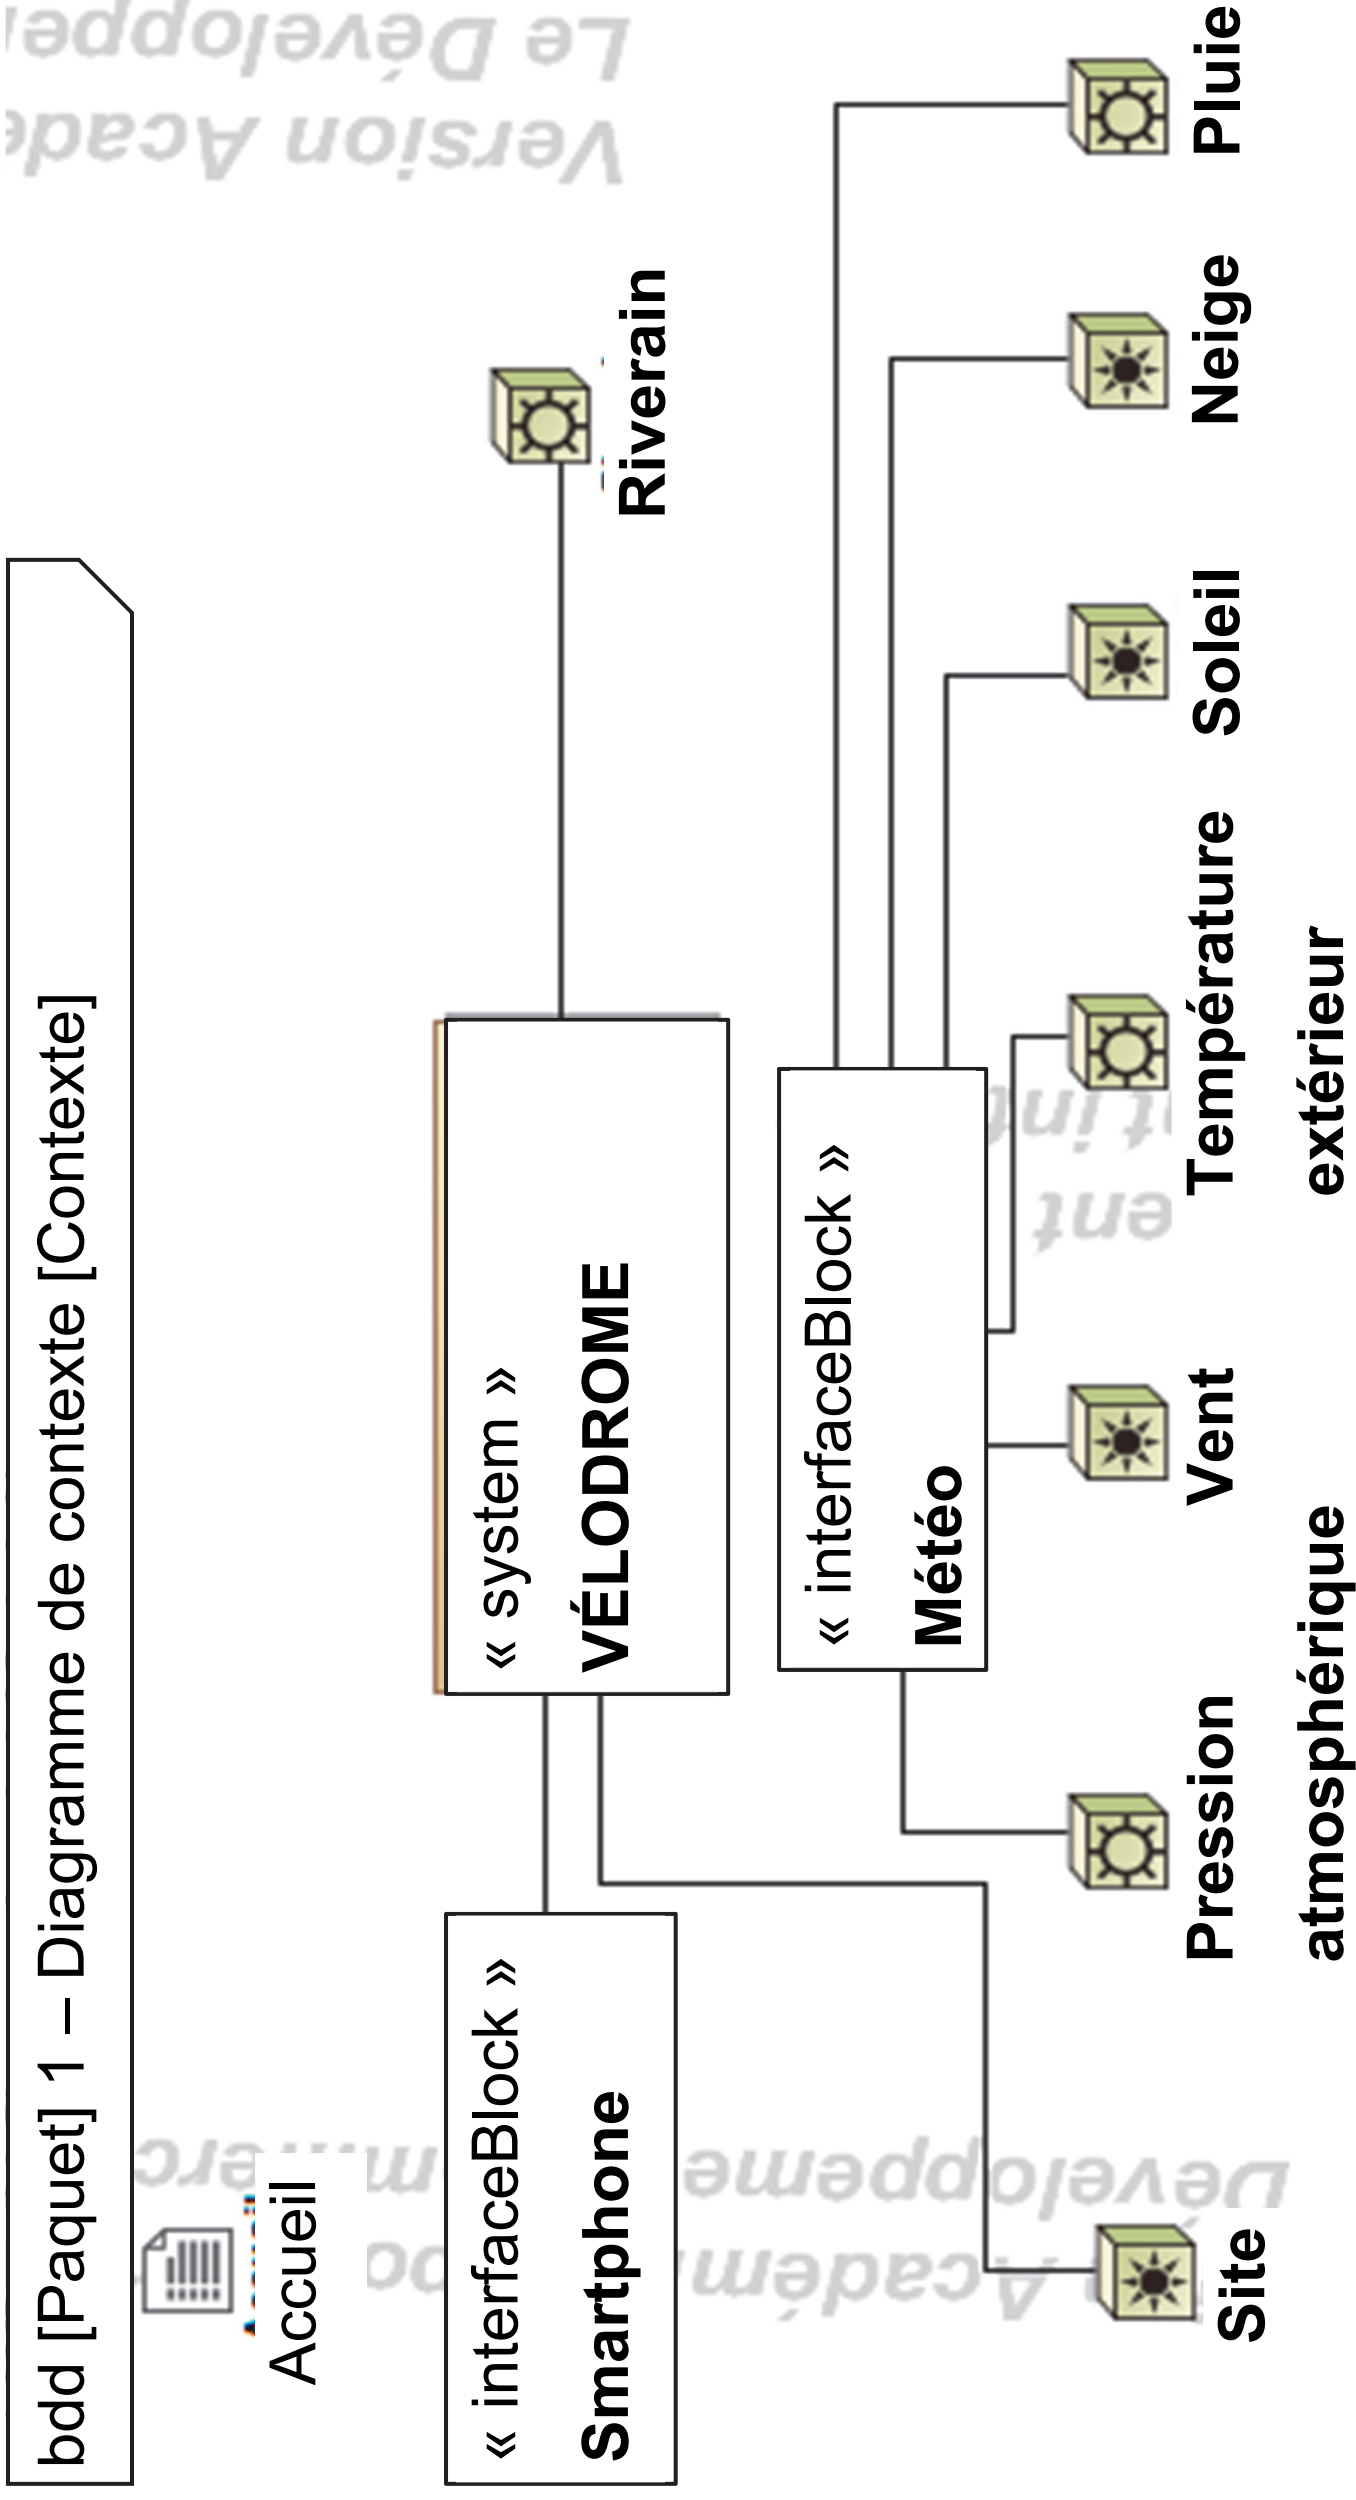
bdd [Paquet] 1 – Diagramme de contexte [Contexte]

Accueil

« interfaceBlock »
Smartphone

« system »
VÉLODROME

Riverain

« interfaceBlock »
Météo

Pluie

Neige

Soleil

Température extérieur

Vent

Pression atmosphérique

Site